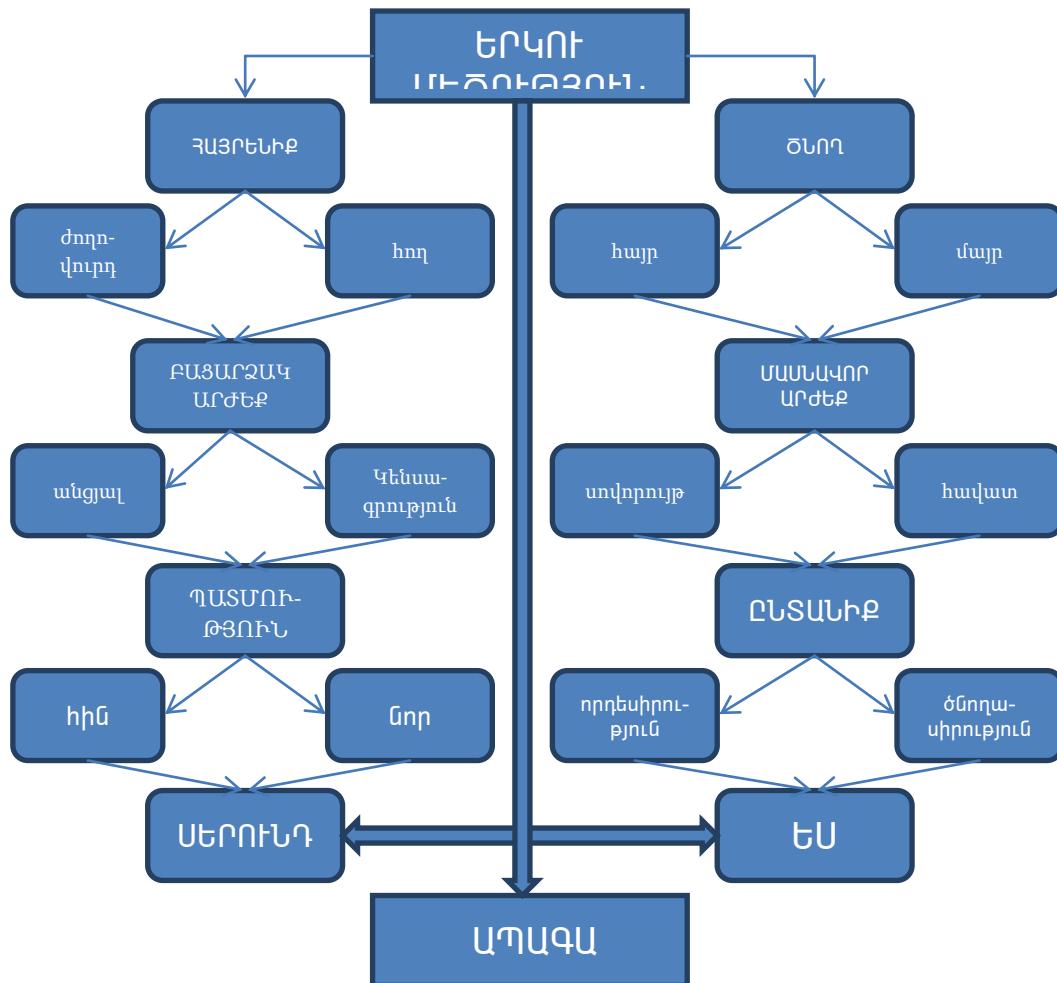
ԵՐԿՈՒ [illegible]

ՀԱՅՐԵՆԻՔ

ԾՆՈՂ

ժողովուրդ

հող

հայր

մայր

ԲԱՑԱՐՁԱԿ ԱՐԺԵՔ

ՄԱՍՆԱՎՈՐ ԱՐԺԵՔ

անցյալ

Կենսագրություն

սովորույթ

հավատ

ՊԱՏՄՈՒԹՅՈՒՆ

ԸՆՏԱՆԻՔ

հին

նոր

որդեսիրություն

ծնողասիրություն

ՍԵՐՈՒՆԴ

ԵՍ

ԱՊԱԳԱ